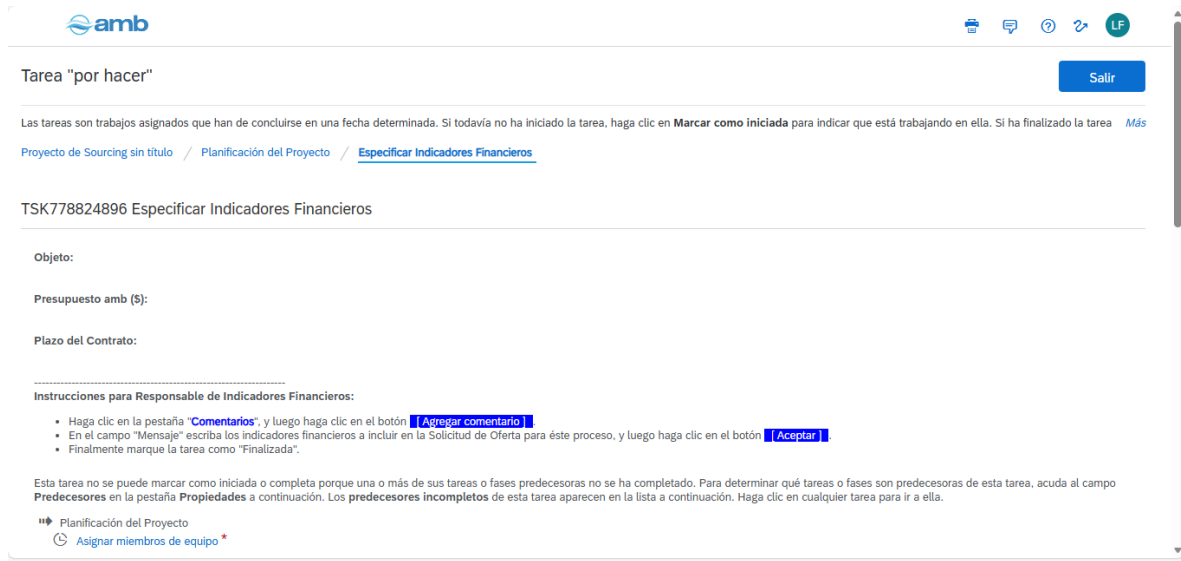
amb

LF

Tarea "por hacer"

Salir

Las tareas son trabajos asignados que han de concluirse en una fecha determinada. Si todavía no ha iniciado la tarea, haga clic en **Marcar como iniciada** para indicar que está trabajando en ella. Si ha finalizado la tarea Más

Proyecto de Sourcing sin título / Planificación del Proyecto / Especificar Indicadores Financieros

TSK778824896 Especificar Indicadores Financieros

**Objeto:**

**Presupuesto amb ($):**

**Plazo del Contrato:**

------------------------------------------------------------------
**Instrucciones para Responsable de Indicadores Financieros:**

- Haga clic en la pestaña "**Comentarios**", y luego haga clic en el botón [ Agregar comentario ] .
- En el campo "Mensaje" escriba los indicadores financieros a incluir en la Solicitud de Oferta para éste proceso, y luego haga clic en el botón [ Aceptar ] .
- Finalmente marque la tarea como "Finalizada".

Esta tarea no se puede marcar como iniciada o completa porque una o más de sus tareas o fases predecesoras no se ha completado. Para determinar qué tareas o fases son predecesoras de esta tarea, acuda al campo **Predecesores** en la pestaña **Propiedades** a continuación. Los **predecesores incompletos** de esta tarea aparecen en la lista a continuación. Haga clic en cualquier tarea para ir a ella.

Planificación del Proyecto
Asignar miembros de equipo *